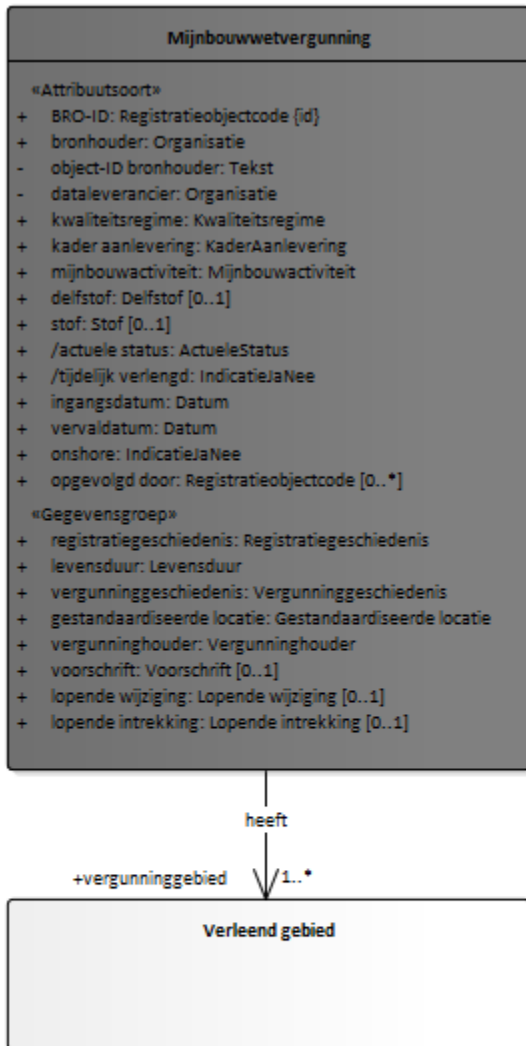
Mijnbouwwetvergunning

«Attribuutsoort»
+ BRO-ID: Registratieobjectcode {id}
+ bronhouder: Organisatie
- object-ID bronhouder: Tekst
- dataleverancier: Organisatie
+ kwaliteitsregime: Kwaliteitsregime
+ kader aanlevering: KaderAanlevering
+ mijnbouwactiviteit: Mijnbouwactiviteit
+ delfstof: Delfstof [0..1]
+ stof: Stof [0..1]
+ /actuele status: ActueleStatus
+ /tijdelijk verlengd: IndicatieJaNee
+ ingangsdatum: Datum
+ vervaldatum: Datum
+ onshore: IndicatieJaNee
+ opgevolgd door: Registratieobjectcode [0..*]
«Gegevensgroep»
+ registratiegeschiedenis: Registratiegeschiedenis
+ levensduur: Levensduur
+ vergunninggeschiedenis: Vergunninggeschiedenis
+ gestandaardiseerde locatie: Gestandaardiseerde locatie
+ vergunninghouder: Vergunninghouder
+ voorschrift: Voorschrift [0..1]
+ lopende wijziging: Lopende wijziging [0..1]
+ lopende intrekking: Lopende intrekking [0..1]

heeft

+vergunninggebied 1..*

Verleend gebied